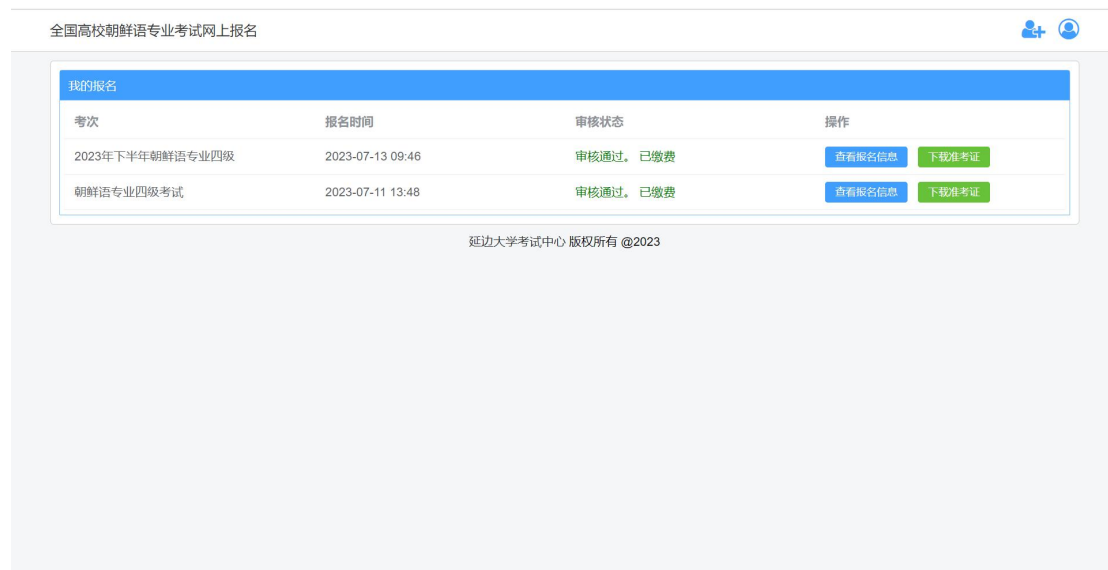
全国高校朝鲜语专业考试网上报名

我的报名

| 考次 | 报名时间 | 审核状态 | 操作 |
|---|---|---|---|
| 2023年下半年朝鲜语专业四级 | 2023-07-13 09:46 | 审核通过。 已缴费 | 查看报名信息 下载准考证 |
| 朝鲜语专业四级考试 | 2023-07-11 13:48 | 审核通过。 已缴费 | 查看报名信息 下载准考证 |

延边大学考试中心 版权所有 @2023